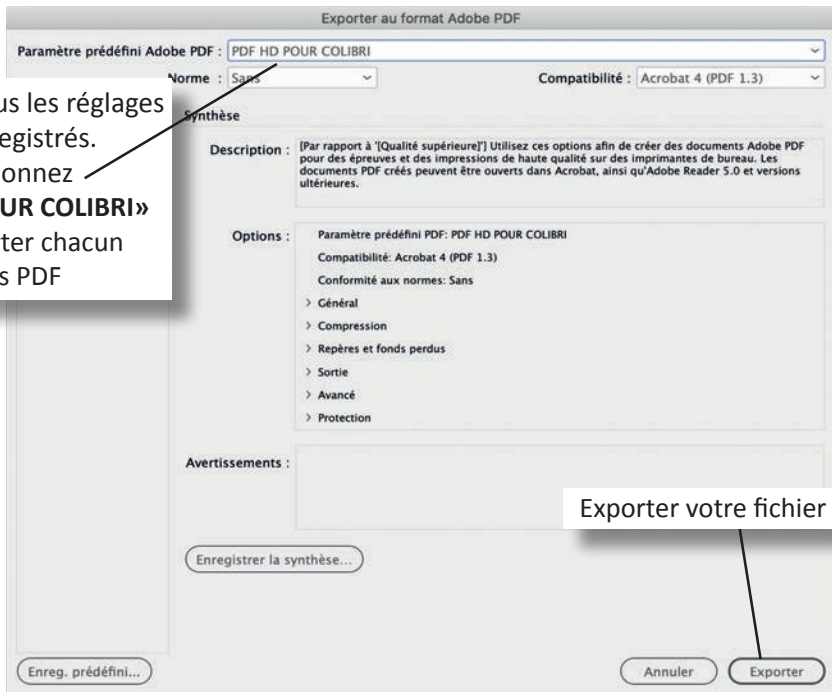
Exporter au format Adobe PDF

Paramètre prédéfini Adobe PDF : PDF HD POUR COLIBRI

Norme : Sans

Compatibilité : Acrobat 4 (PDF 1.3)

us les réglages
egistrés.
onnez
UR COLIBRI»
ter chacun
s PDF

Synthèse

Description : [Par rapport à '[Qualité supérieure]'] Utilisez ces options afin de créer des documents Adobe PDF pour des épreuves et des impressions de haute qualité sur des imprimantes de bureau. Les documents PDF créés peuvent être ouverts dans Acrobat, ainsi qu'Adobe Reader 5.0 et versions ultérieures.

Options : Paramètre prédéfini PDF: PDF HD POUR COLIBRI

Compatibilité: Acrobat 4 (PDF 1.3)

Conformité aux normes: Sans

> Général

> Compression

> Repères et fonds perdus

> Sortie

> Avancé

> Protection

Avertissements :

Exporter votre fichier

Enregistrer la synthèse...

Enreg. prédéfini...

Annuler

Exporter